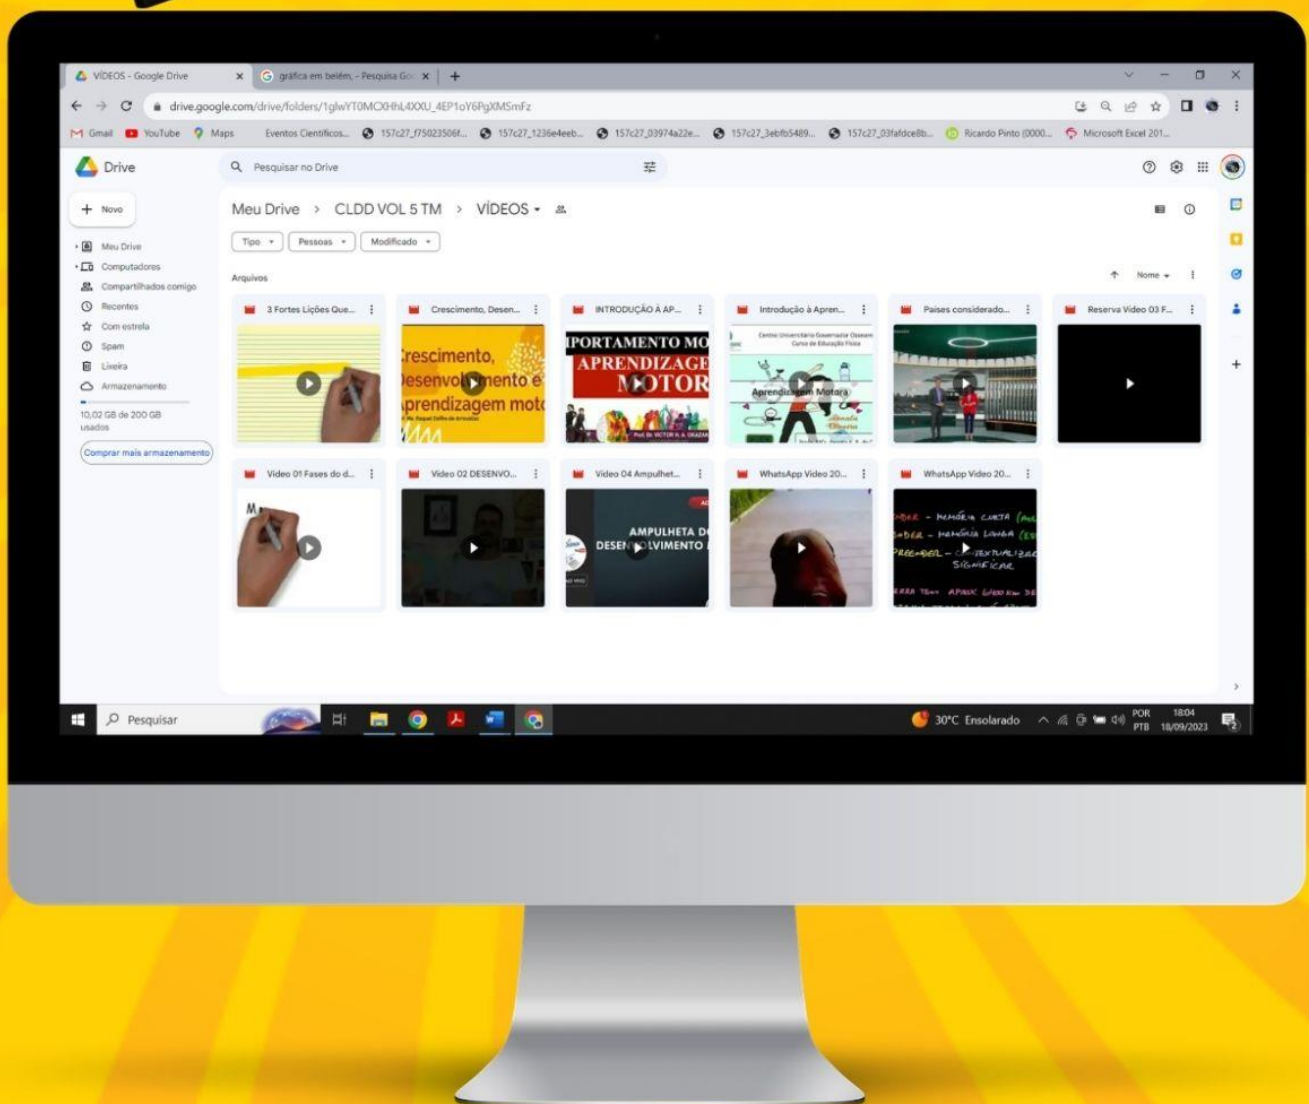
VÍDEOS - Google Drive
gráfica em belém, - Pesquisa Go

drive.google.com/drive/folders/1glwYT0MCXHhL4XXU_4EP1oY6PgXMSmFz

Gmail YouTube Maps Eventos Científicos... 157c27_f75023506f... 157c27_1236e4eeb... 157c27_03974a22e... 157c27_3ebfb5489... 157c27_03fafdce8b... Ricardo Pinto (0000... Microsoft Excel 201...

Drive
Pesquisar no Drive

Novo
Meu Drive
Computadores
Compartilhados comigo
Recentes
Com estrela
Spam
Lixeira
Armazenamento
10,02 GB de 200 GB usados
Comprar mais armazenamento

Meu Drive > CLDD VOL 5 TM > VÍDEOS

Tipo Pessoas Modificado

Arquivos
Nome

3 Fortes Lições Que...
Crescimento, Desen...
INTRODUÇÃO À AP...
Introdução à Apren...
Paises considerado...
Reserva Video 03 F...

Crescimento, Desenvolvimento e Aprendizagem motor
IPORTAMENTO MO APRENDIZAGE MOTOR
Centro Universitário Governador Ozanam Curso de Educação Física
Aprendizagem Motora

Video 01 Fases do d...
Video 02 DESENVO...
Video 04 Ampulhet...
WhatsApp Video 20...
WhatsApp Video 20...

AMPULHETA D DESENVOLVIMENTO
BER - MEMÓRIA CURTA
BER - MEMÓRIA LONGA
PREENDER - CONTEXTUALIZAR SIGNIFICAR

Pesquisar
30°C Ensolarado
POR PTB 18:04 18/09/2023